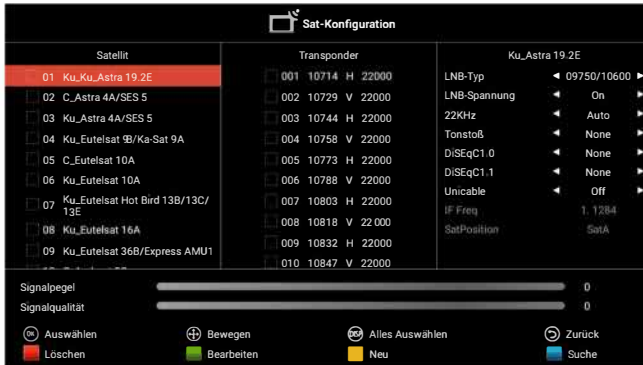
Sat-Konfiguration

| Satellit |
|---|
| 01 Ku_Ku_Astra 19.2E |
| 02 C_Astra 4A/SES 5 |
| 03 Ku_Astra 4A/SES 5 |
| 04 Ku_Eutelsat 9B/Ka-Sat 9A |
| 05 C_Eutelsat 10A |
| 06 Ku_Eutelsat 10A |
| 07 Ku_Eutelsat Hot Bird 13B/13C/13E |
| 08 Ku_Eutelsat 16A |
| 09 Ku_Eutelsat 36B/Express AMU1 |

| Transponder |
|---|
| 001 10714 H 22000 |
| 002 10729 V 22000 |
| 003 10744 H 22000 |
| 004 10758 V 22000 |
| 005 10773 H 22000 |
| 006 10788 V 22000 |
| 007 10803 H 22000 |
| 008 10818 V 22000 |
| 009 10832 H 22000 |
| 010 10847 V 22000 |

Ku_Astra 19.2E

| | |
|---|---|
| LNB-Typ | 09750/10600 |
| LNB-Spannung | On |
| 22KHz | Auto |
| Tonstoß | None |
| DiSEqC1.0 | None |
| DiSEqC1.1 | None |
| Unicable | Off |
| IF Freq | 1. 1284 |
| SatPosition | SatA |

Signalpegel 0
Signalqualität 0

OK Auswählen
Bewegen
Alles Auswählen
Zurück
Löschen
Bearbeiten
Neu
Suche